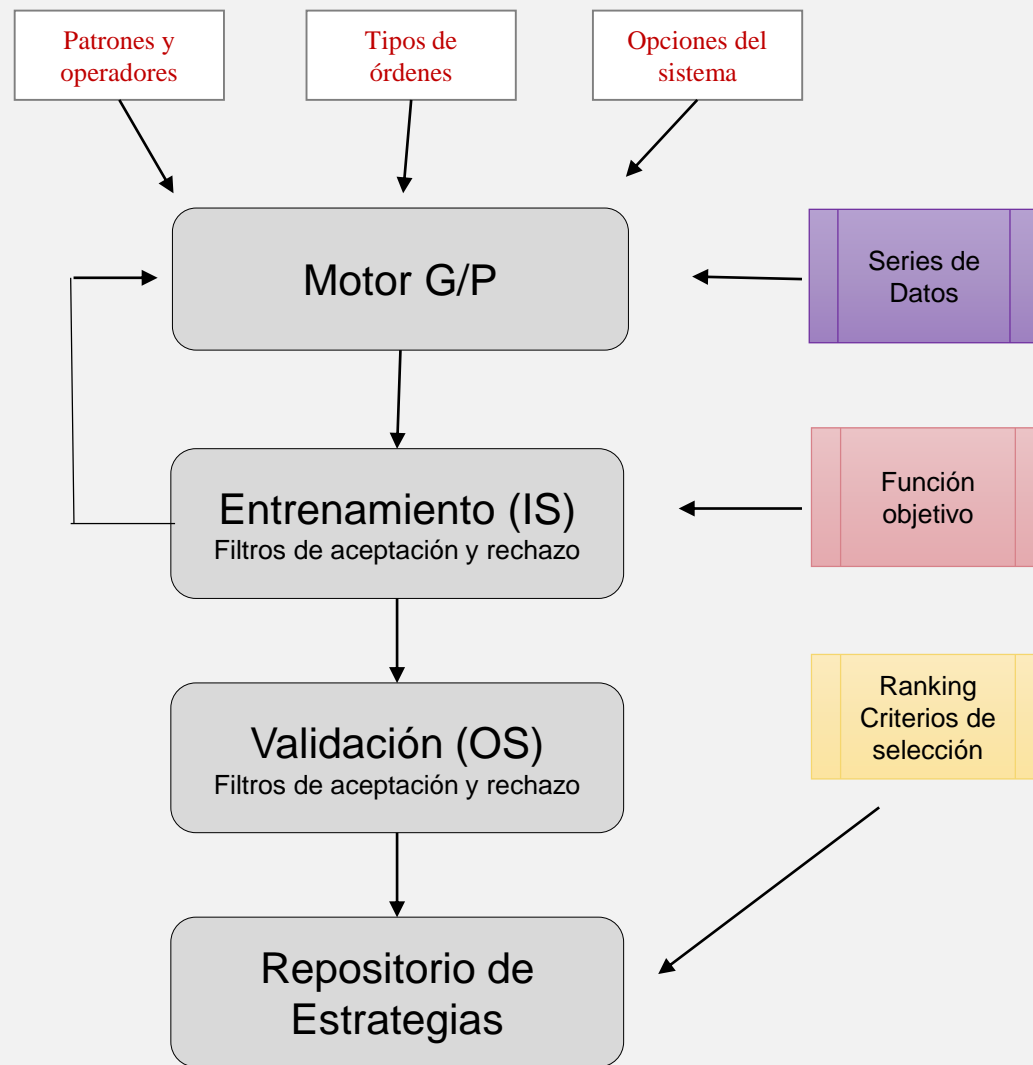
Patrones y operadores

Tipos de órdenes

Opciones del sistema

Motor G/P

Series de Datos

Entrenamiento (IS)
Filtros de aceptación y rechazo

Función objetivo

Validación (OS)
Filtros de aceptación y rechazo

Ranking Criterios de selección

Repositorio de Estrategias